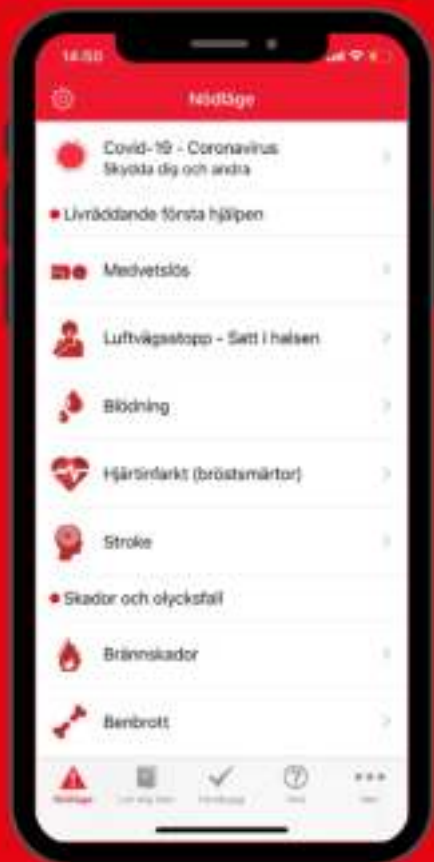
14:50

Nödläge

Covid-19 - Coronavirus
Skydda dig och andra

Livräddande första hjälpen

Medvetslös

Luftvägsstopp - Satt i halsen

Blödning

Hjärtinfarkt (bröstsmärtor)

Stroke

Skador och olycksfall

Brännskador

Benbrott

Nödläge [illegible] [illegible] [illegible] Mer